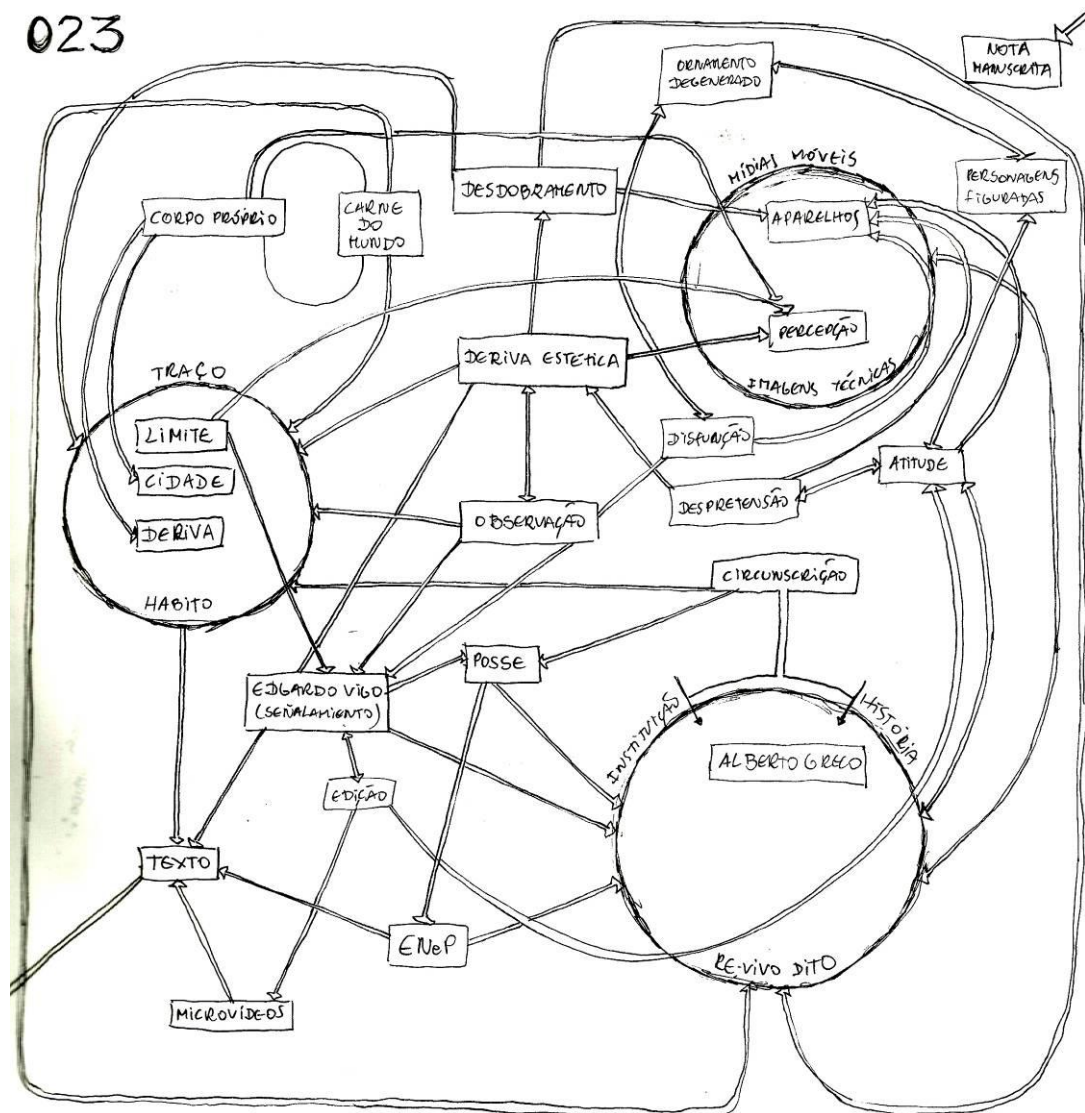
023

NOTA MANUSCRITA

ORNAMENTO DEGENERADO

PERSONAGENS FIGURADAS

MÍDIAS MÓVEIS

APARELHOS

PERCEPÇÃO

IMAGENS TÉCNICAS

DESDOBRAMENTO

CORPO PRÓPRIO

CARNE DO MUNDO

DERIVA ESTÉTICA

TRAÇO

LIMITE

CIDADE

DERIVA

HABITO

DISFUNÇÃO

ATITUDE

DESPRETENSÃO

OBSERVAÇÃO

CIRCUNSCRIÇÃO

POSSE

EDGARDO VIGO (SEÑALAMIENTO)

INSTITUIÇÃO

HISTÓRIA

ALBERTO GRECO

EDIÇÃO

TEXTO

ENeP

RE-VIVO DITO

MICROVÍDEOS